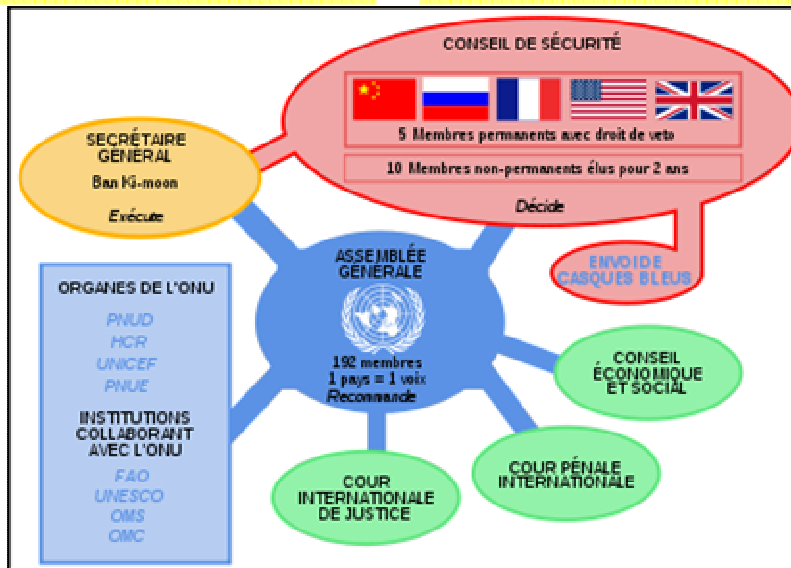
CONSEIL DE SÉCURITÉ

5 Membres permanents avec droit de veto

10 Membres non-permanents élus pour 2 ans

Décide

ENVOI DE CASQUES BLEUS

SECRÉTAIRE GÉNÉRAL

Ban Ki-moon

Exécute

ASSEMBLÉE GÉNÉRALE

192 membres
1 pays = 1 voix
Recommande

ORGANES DE L'ONU

PNUD
HCR
UNICEF
PNUE

INSTITUTIONS COLLABORANT AVEC L'ONU

FAO
UNESCO
OMS
OMC

CONSEIL ÉCONOMIQUE ET SOCIAL

COUR PÉNALE INTERNATIONALE

COUR INTERNATIONALE DE JUSTICE